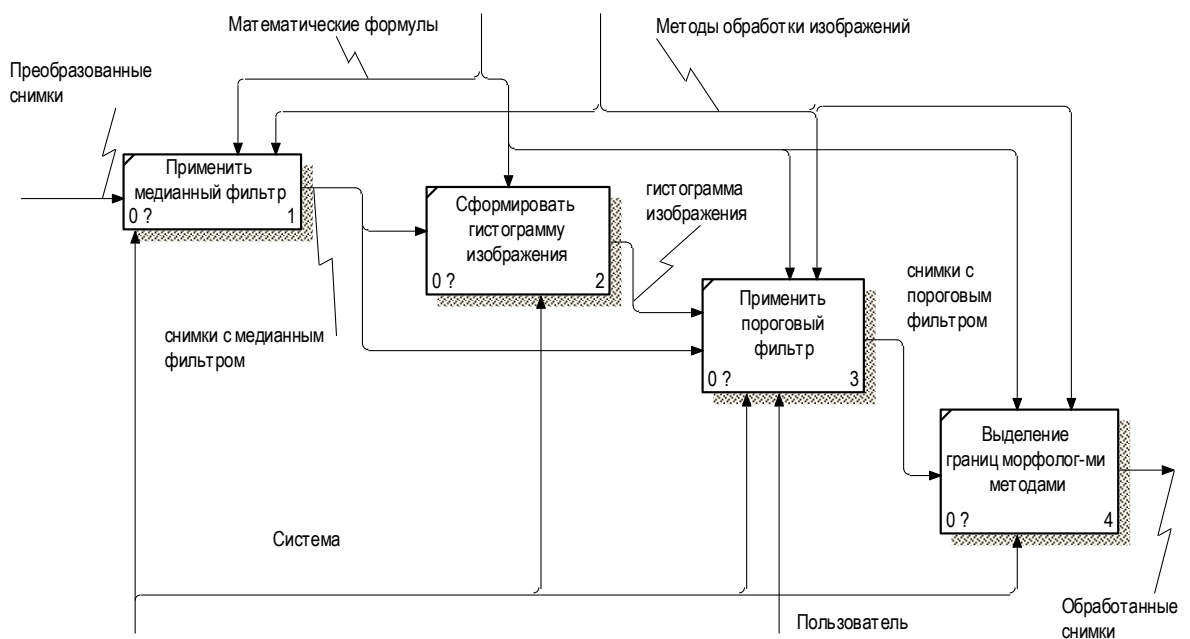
Математические формулы

Методы обработки изображений

Преобразованные снимки

Применить медианный фильтр

0 ?

1

Сформировать гистограмму изображения

0 ?

2

гистограмма изображения

Применить пороговый фильтр

0 ?

3

снимки с пороговым фильтром

снимки с медианным фильтром

Выделение границ морфолог-ми методами

0 ?

4

Система

Пользователь

Обработанные снимки